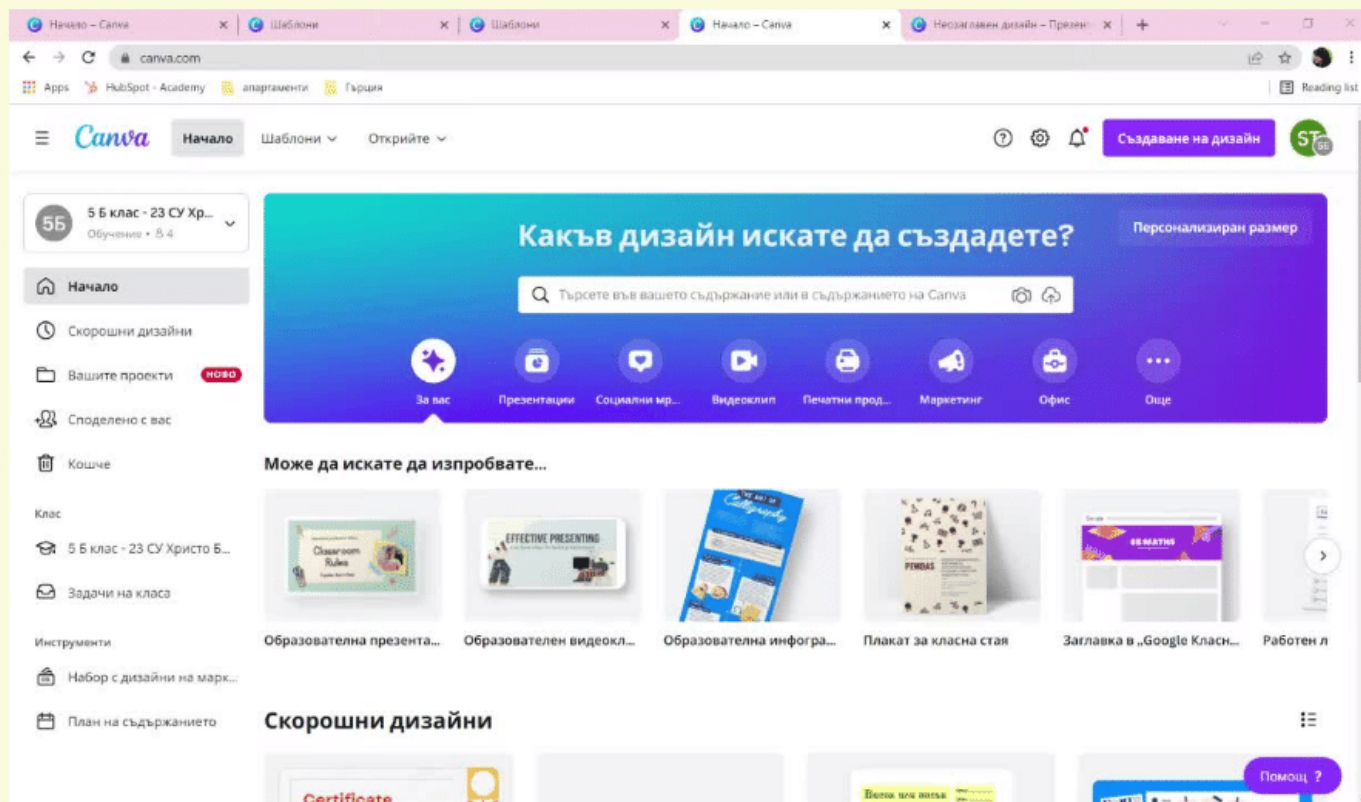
Начало – Canva
Шаблони
Шаблони
Начало – Canva
Незаглавен дизайн – Презен
canva.com
Apps HubSpot - Academy апартаменти Гърция
Reading list
Canva Начало Шаблони Открийте
Създаване на дизайн
ST
5Б 5 Б клас - 23 СУ Хр...
Обучение • 8 4
Начало
Скорошни дизайни
Вашите проекти НОВО
Споделено с вас
Кошче
Клас
5 Б клас - 23 СУ Христо Б...
Задачи на класа
Инструменти
Набор с дизайни на марк...
План на съдържанието
Какъв дизайн искате да създадете?
Персонализиран размер
Търсете във вашето съдържание или в съдържанието на Canva
За вас
Презентации
Социални мр...
Видеоклип
Печатни прод...
Маркетинг
Офис
Още
Може да искате да изпробвате...
Classroom Rules
EFFECTIVE PRESENTING
Calligraphy
PEMDAS
Образователна презента...
Образователен видеокл...
Образователна инфогра...
Плакат за класна стая
Заглавка в „Google Класн...
Работен л
Скорошни дизайни
Certificate
Помощ ?